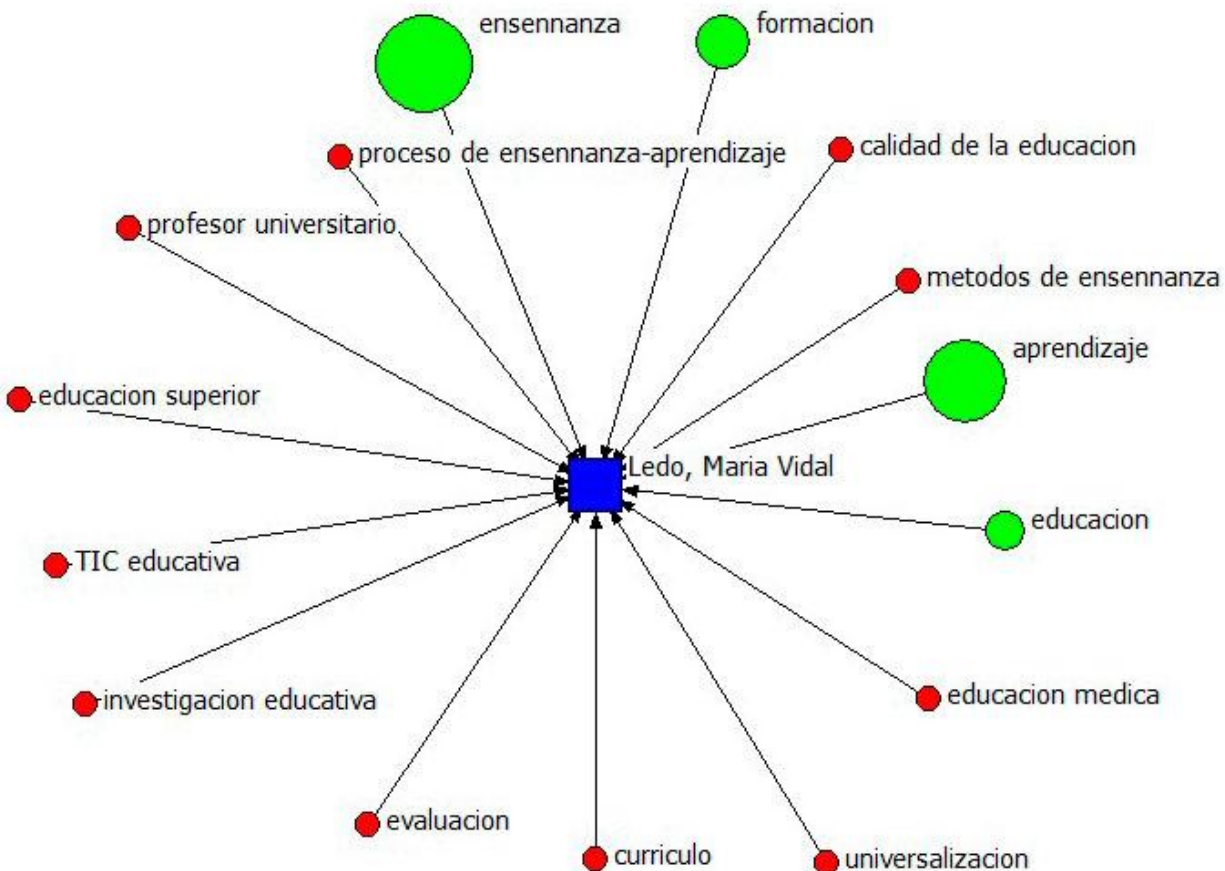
ensennanza

formacion

proceso de ensennanza-aprendizaje

calidad de la educacion

profesor universitario

metodos de ensennanza

aprendizaje

educacion superior

Ledo, Maria Vidal

educacion

TIC educativa

investigacion educativa

educacion medica

evaluacion

curriculo

universalizacion